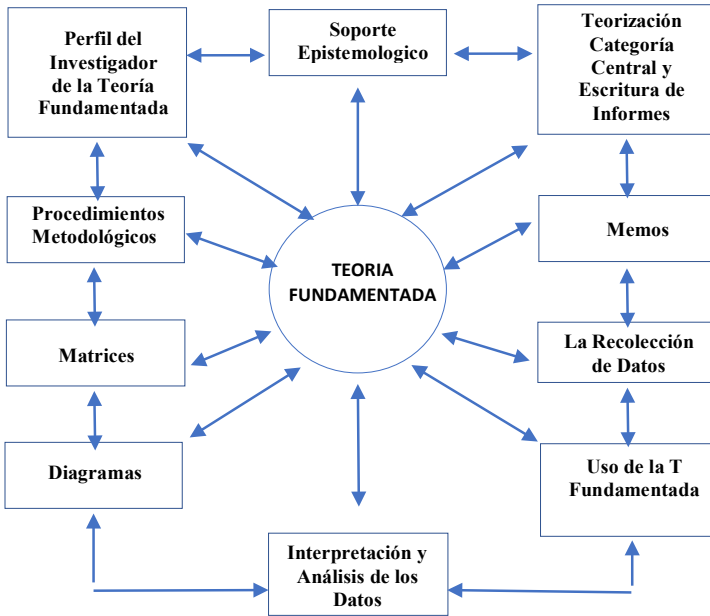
Perfil del Investigador de la Teoría Fundamentada

Soporte Epistemologico

Teorización Categoría Central y Escritura de Informes

Procedimientos Metodológicos

TEORIA FUNDAMENTADA

Memos

Matrices

La Recolección de Datos

Diagramas

Uso de la T Fundamentada

Interpretación y Análisis de los Datos